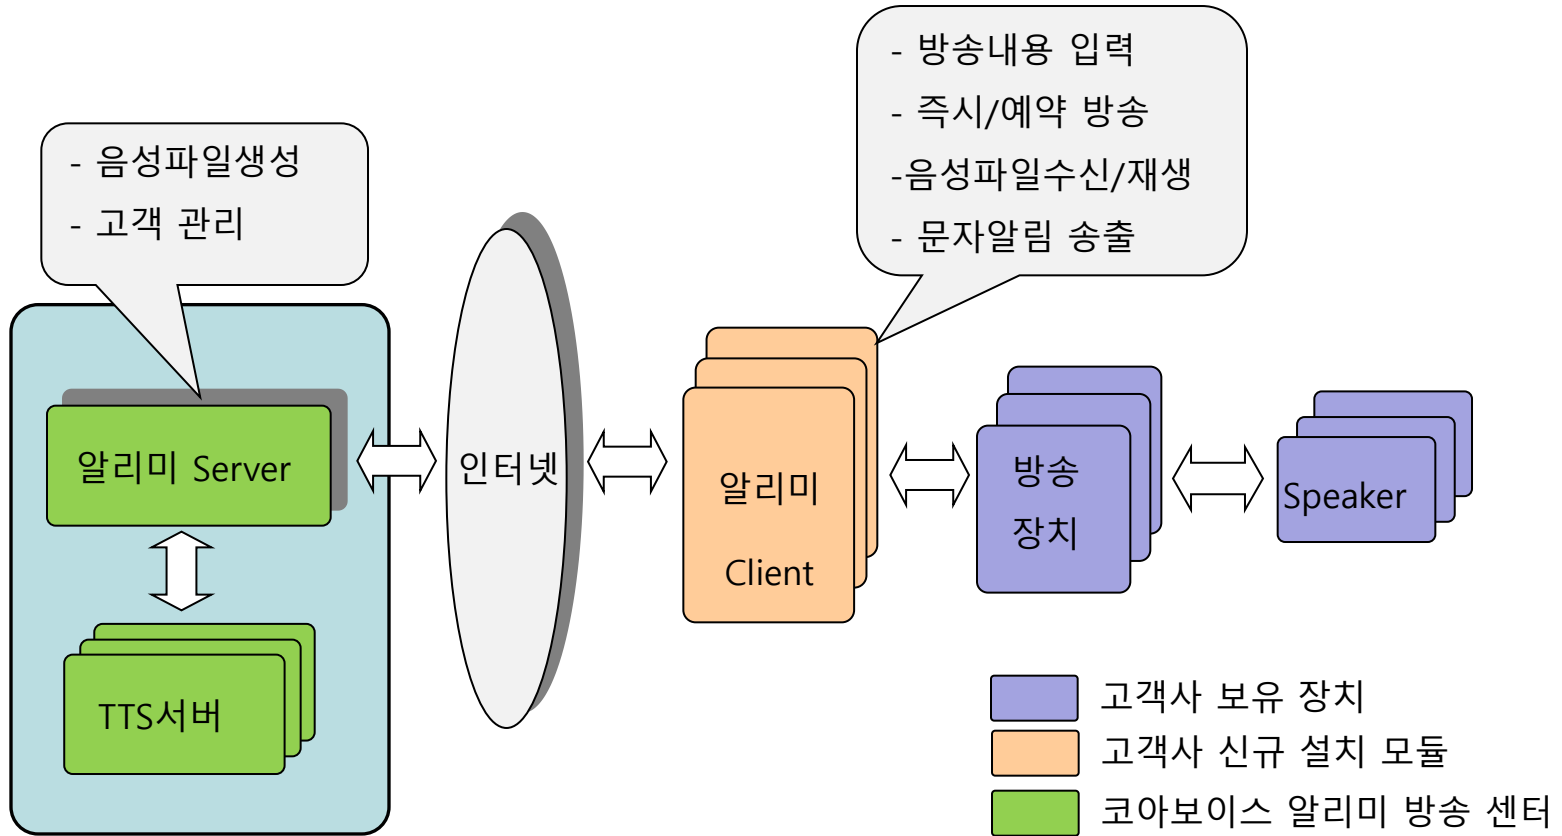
- 음성파일생성
- 고객 관리

알리미 Server

TTS서버

인터넷

- 방송내용 입력
- 즉시/예약 방송
-음성파일수신/재생
- 문자알림 송출

알리미
Client

방송
장치

Speaker

고객사 보유 장치
고객사 신규 설치 모듈
코아보이스 알리미 방송 센터